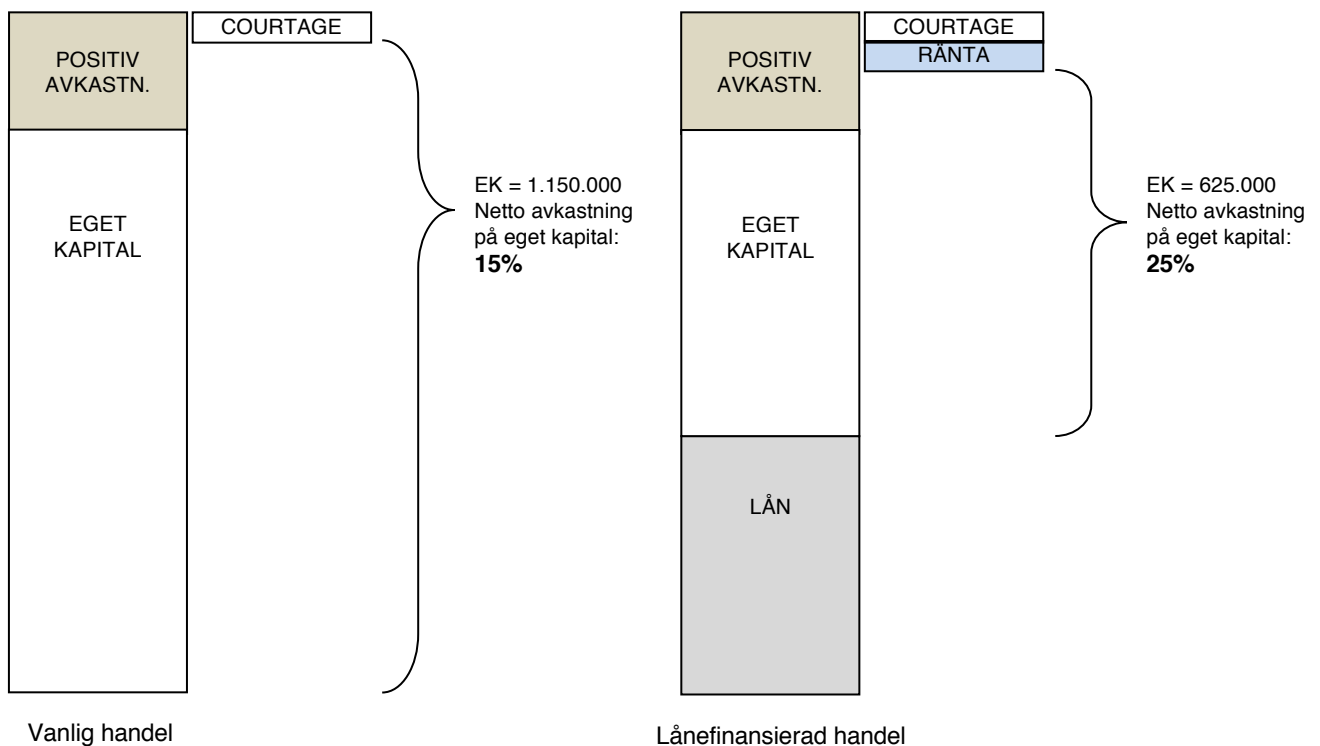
POSITIV AVKASTN.

COURTAGE

EGET KAPITAL

EK = 1.150.000
Netto avkastning på eget kapital:
**15%**

Vanlig handel

POSITIV AVKASTN.

COURTAGE
RÄNTA

EGET KAPITAL

EK = 625.000
Netto avkastning på eget kapital:
**25%**

LÅN

Lånefinansierad handel